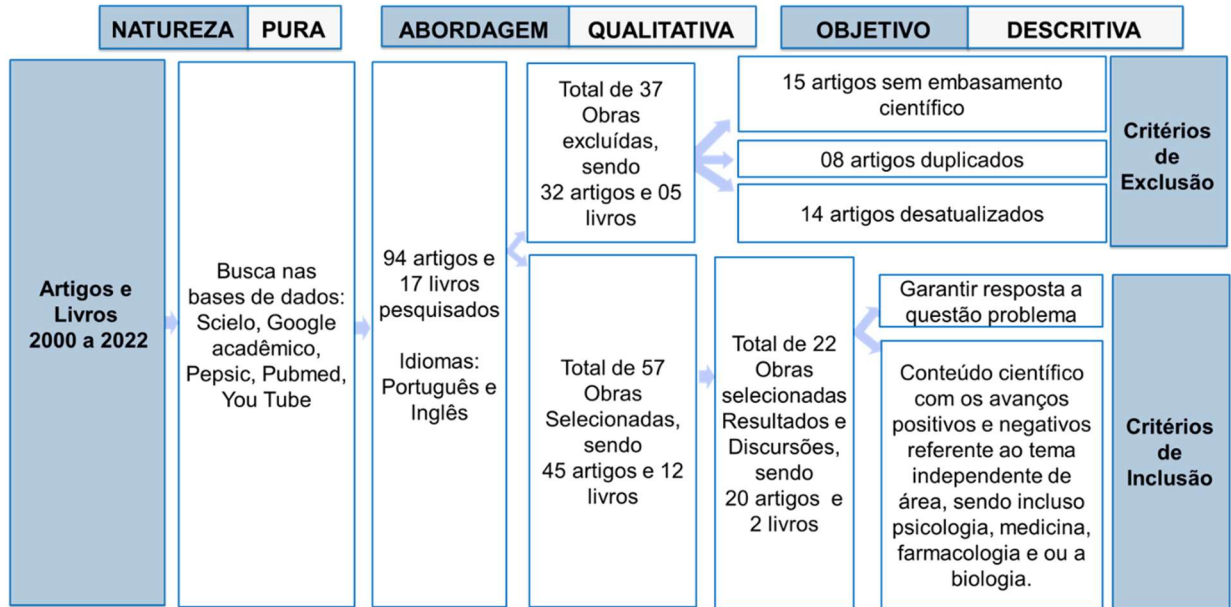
NATUREZA PURA

ABORDAGEM QUALITATIVA

OBJETIVO DESCRITIVA

Artigos e Livros 2000 a 2022

Busca nas bases de dados: Scielo, Google acadêmico, Pepsic, Pubmed, You Tube

94 artigos e 17 livros pesquisados

Idiomas: Português e Inglês

Total de 37 Obras excluídas, sendo 32 artigos e 05 livros

15 artigos sem embasamento científico

08 artigos duplicados

14 artigos desatualizados

Critérios de Exclusão

Total de 57 Obras Selecionadas, sendo 45 artigos e 12 livros

Total de 22 Obras selecionadas Resultados e Discursões, sendo 20 artigos e 2 livros

Garantir resposta a questão problema

Conteúdo científico com os avanços positivos e negativos referente ao tema independente de área, sendo incluso psicologia, medicina, farmacologia e ou a biologia.

Critérios de Inclusão